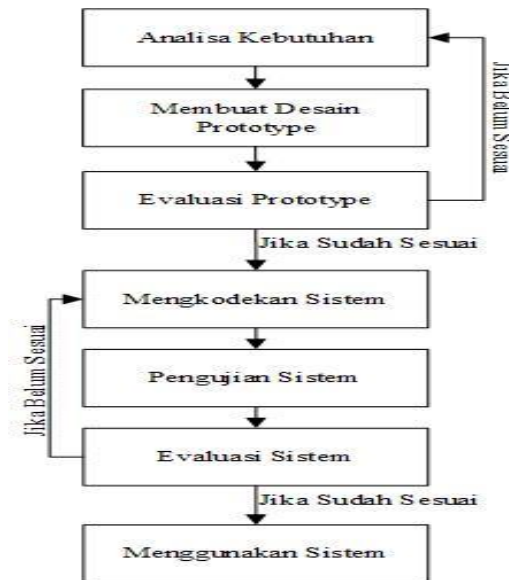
Analisa Kebutuhan

Membuat Desain Prototype

Evaluasi Prototype

Jika Belum Sesuai

Jika Sudah Sesuai

Mengkodekan Sistem

Pengujian Sistem

Evaluasi Sistem

Jika Belum Sesuai

Jika Sudah Sesuai

Menggunakan Sistem